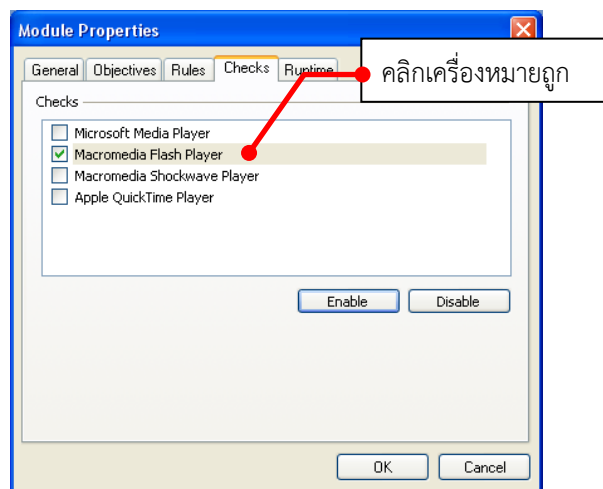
Module Properties

General | Objectives | Rules | Checks | Runtime

คลิกเครื่องหมายถูก

Checks

Microsoft Media Player
Macromedia Flash Player
Macromedia Shockwave Player
Apple QuickTime Player

Enable | Disable

OK | Cancel